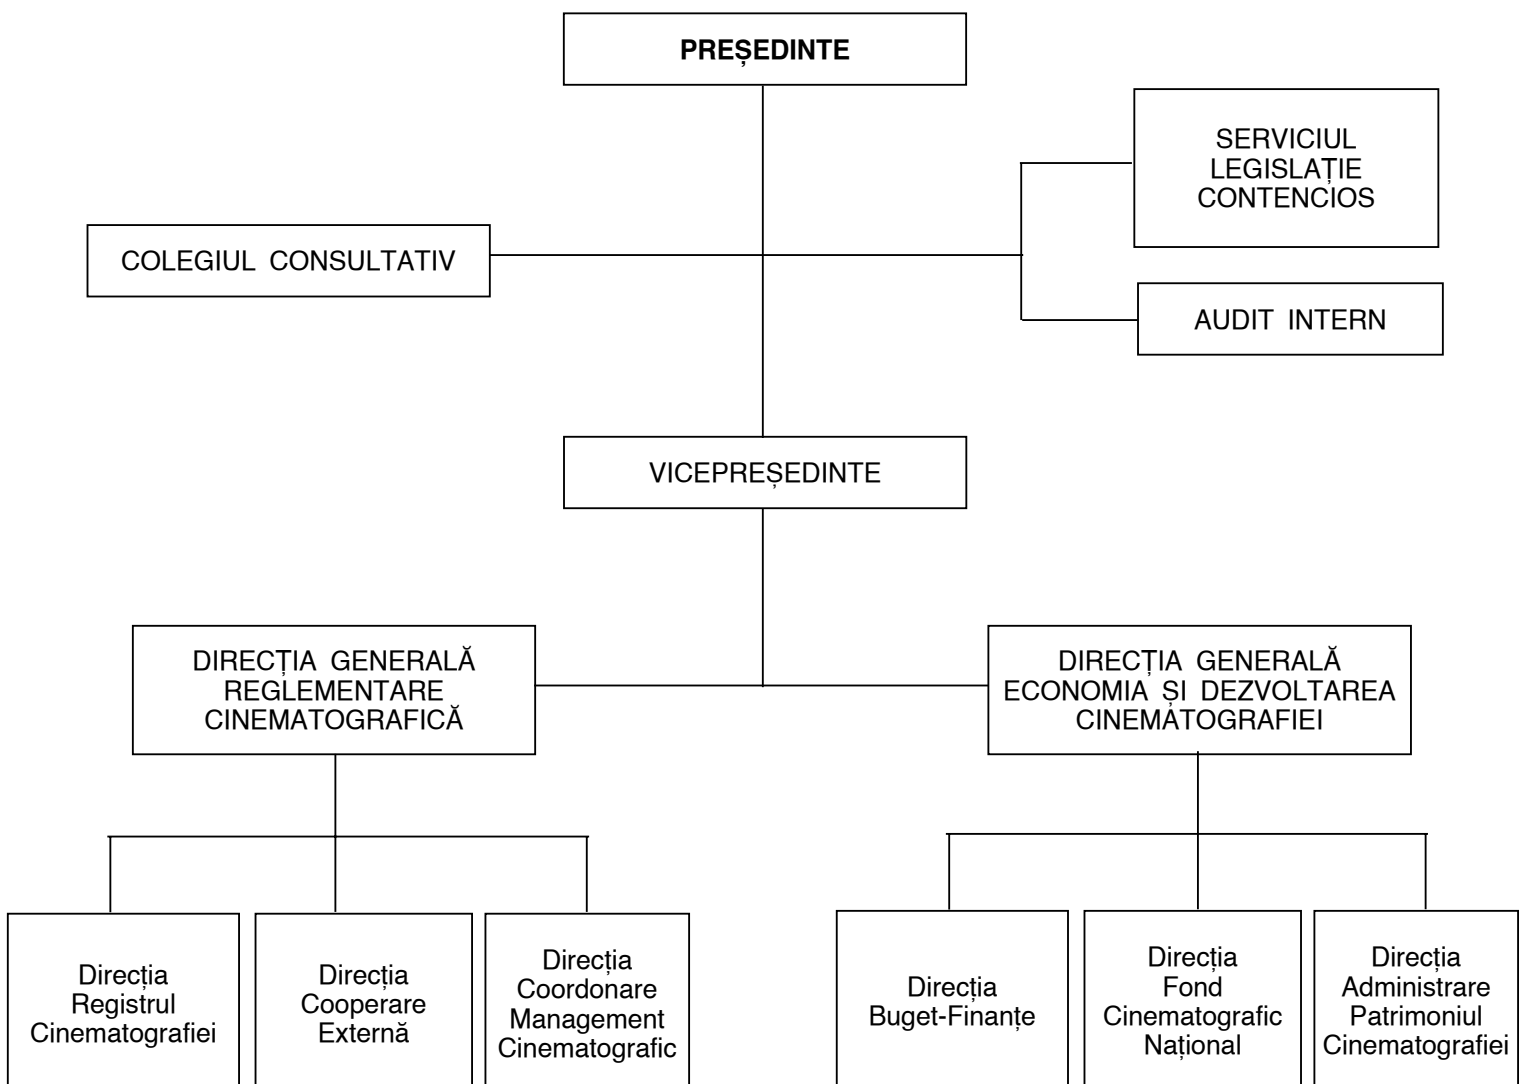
PREȘEDINTE

SERVICIUL LEGISLAȚIE CONTENCIOS

COLEGIUL CONSULTATIV

AUDIT INTERN

VICEPREȘEDINTE

DIRECȚIA GENERALĂ REGLEMENTARE CINEMATOGRAFICĂ

DIRECȚIA GENERALĂ ECONOMIA ȘI DEZVOLTAREA CINEMATOGRAFIEI

Direcția Registrul Cinematografiei

Direcția Cooperare Externă

Direcția Coordonare Management Cinematografic

Direcția Buget-Finanțe

Direcția Fond Cinematografic Național

Direcția Administrare Patrimoniul Cinematografiei